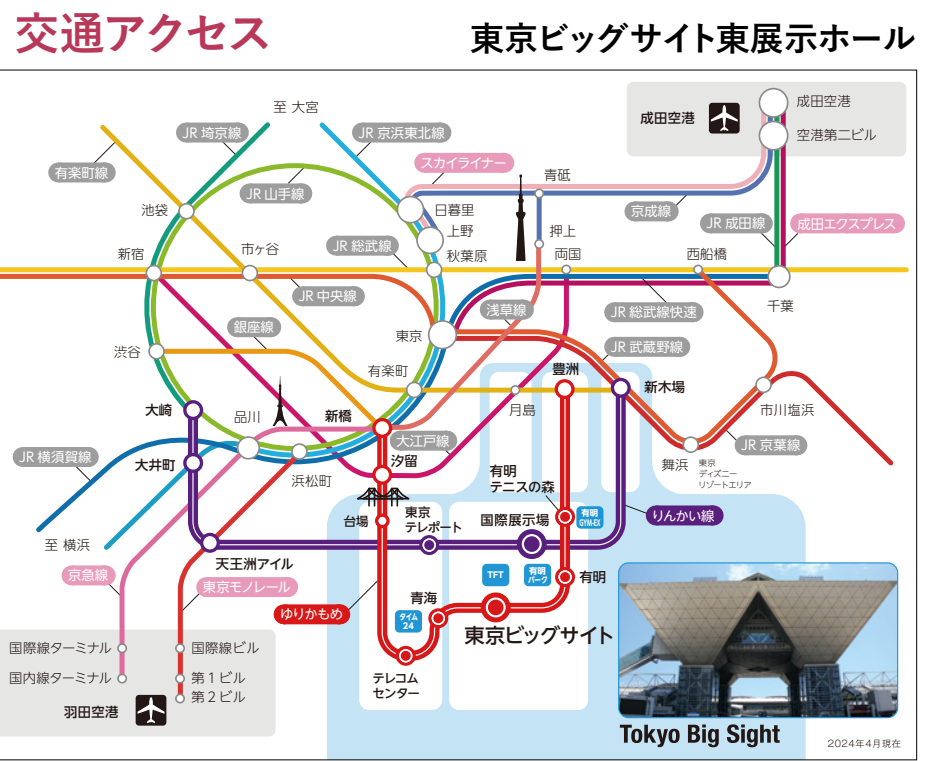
交通アクセス

東京ビッグサイト東展示ホール

成田空港
成田空港
空港第二ビル
至 大宮
JR 埼京線
JR 京浜東北線
有楽町線
スカイライナー
青砥
池袋
JR 山手線
日暮里
京成線
上野
JR 成田線
成田エクスプレス
押上
JR 総武線
秋葉原
新宿
市ヶ谷
両国
西船橋
千葉
JR 中央線
浅草線
JR 総武線快速
銀座線
東京
渋谷
JR 武蔵野線
有楽町
豊洲
新木場
大崎
月島
市川塩浜
品川
新橋
大江戸線
舞浜
JR 京葉線
JR 横須賀線
大井町
汐留
東京ディズニーリゾートエリア
浜松町
有明テニスの森
台場
東京テレポート
国際展示場
有明GYM-EX
りんかい線
至 横浜
天王洲アイル
TFT
有明パーク
有明
京急線
東京モノレール
青海
ゆりかもめ
タイム24
東京ビッグサイト
国際線ターミナル
国際線ビル
テレコムセンター
国内線ターミナル
第１ビル
第２ビル
羽田空港
Tokyo Big Sight
2024年4月現在